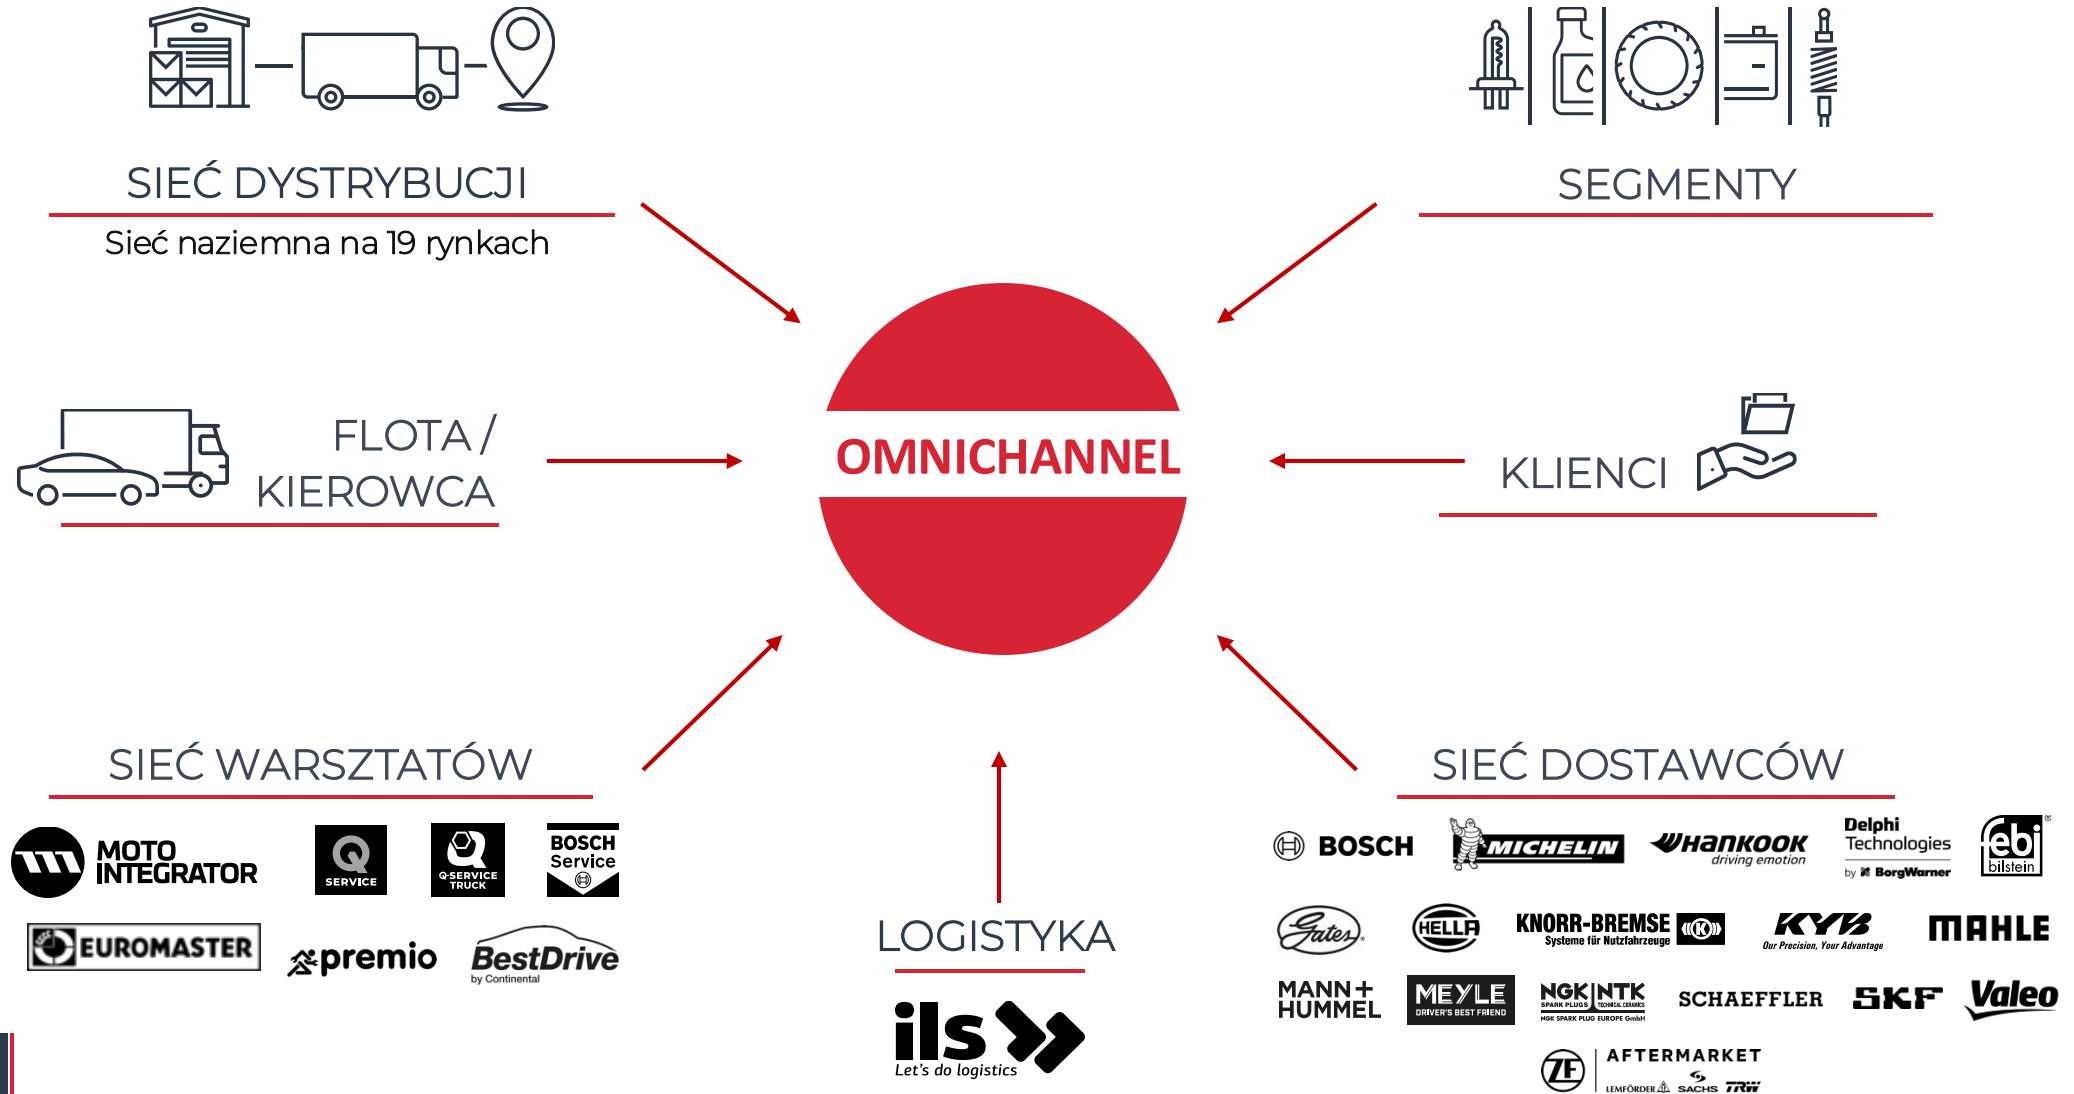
SIEĆ DYSTRYBUCJI

Sieć naziemna na 19 rynkach

SEGMENTY

FLOTA / KIEROWCA

OMNICHANNEL

KLIENCI

SIEĆ WARSZTATÓW

MOTO INTEGRATOR

Q SERVICE

Q-SERVICE TRUCK

BOSCH Service

EUROMASTER

premio

BestDrive by Continental

LOGISTYKA

ils Let's do logistics

SIEĆ DOSTAWCÓW

BOSCH

MICHELIN

Hankook driving emotion

Delphi Technologies by BorgWarner

febi bilstein

Gates

HELLA

KNORR-BREMSE Systeme für Nutzfahrzeuge

KYB Our Precision, Your Advantage

MAHLE

MANN+HUMMEL

MEYLE DRIVER'S BEST FRIEND

NGK SPARK PLUGS NTK TECHNICAL CERAMICS NGK SPARK PLUG EUROPE GmbH

SCHAEFFLER

SKF

Valeo

ZF AFTERMARKET LEMFÖRDER SACHS TRW